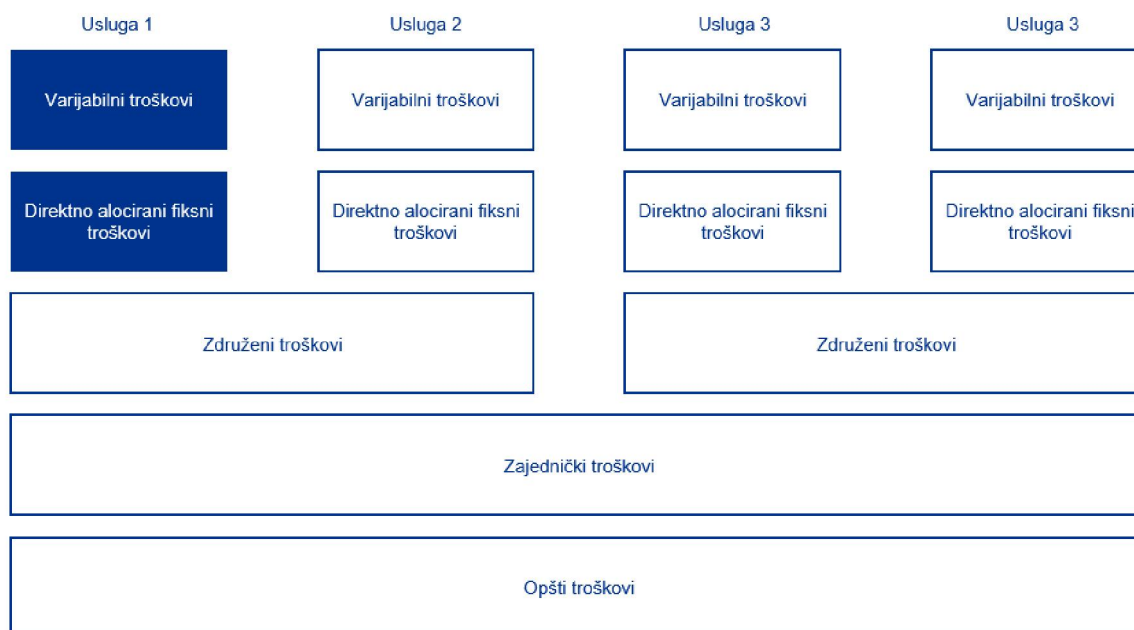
| Usluga 1 | Usluga 2 | Usluga 3 | Usluga 3 |
|---|---|---|---|
| Varijabilni troškovi | Varijabilni troškovi | Varijabilni troškovi | Varijabilni troškovi |
| Direktno alocirani fiksni troškovi | Direktno alocirani fiksni troškovi | Direktno alocirani fiksni troškovi | Direktno alocirani fiksni troškovi |

Združeni troškovi

Združeni troškovi

Zajednički troškovi

Opšti troškovi